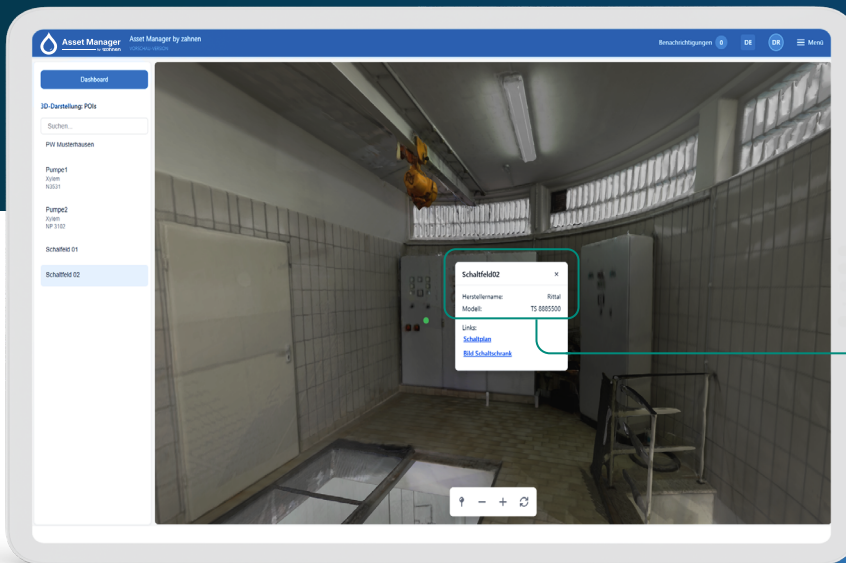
Asset Manager by zahnen

Asset Manager by zahnen
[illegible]

Benachrichtigungen 0 DE DR Menü

Dashboard

3D-Darstellung: POIs

Suchen...

PW Musterhausen

Pumpe1
Xylem
N3531

Pumpe2
Xylem
NP 3102

Schaltfeld 01

Schaltfeld 02

Schaltfeld02 ×

Herstellername: Rittal
Modell: TS 8885500

Links:
Schaltplan
Bild Schaltschrank